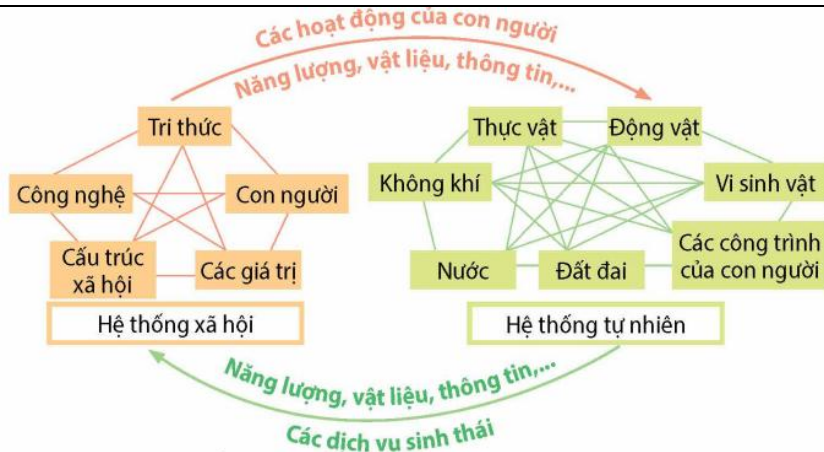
Các hoạt động của con người

Năng lượng, vật liệu, thông tin,...

Tri thức

Công nghệ

Con người

Cấu trúc xã hội

Các giá trị

Hệ thống xã hội

Thực vật

Động vật

Không khí

Vi sinh vật

Các công trình của con người

Nước

Đất đai

Hệ thống tự nhiên

Năng lượng, vật liệu, thông tin,...

Các dịch vụ sinh thái